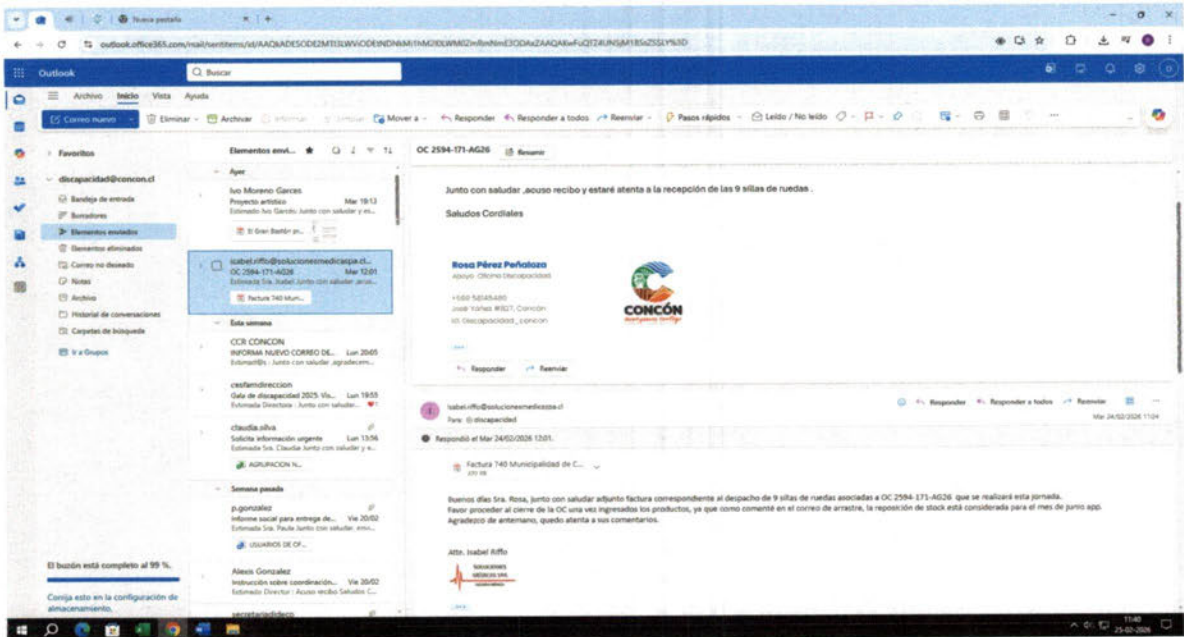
Nueva pestaña

outlook.office365.com/mail/sentitems/id/AAQkADESODE2MTI3LWViODEtNDNkMi1hM2I0LWM0ZmRmNmE3ODAxZAAQAKwFuQT24UNSjM185sZSSLY%3D

Outlook
Buscar

Archivo Inicio Vista Ayuda

Correo nuevo
Eliminar
Archivar
Mover a
Responder
Responder a todos
Reenviar
Pasos rápidos
Leído / No leído

Favoritos
discapacidad@concon.cl
Bandeja de entrada
Borradores
Elementos enviados
Elementos eliminados
Correo no deseado
Notas
Archivo
Historial de conversaciones
Carpetas de búsqueda
Ir a Grupos

El buzón está completo al 99 %.
Corrija esto en la configuración de almacenamiento.

Elementos envi...

Ayer
Ivo Moreno Garces
Proyecto artístico Mar 19:13
Estimado Ivo Garcés: Junto con saludar y es...
El Gran Bastón pr...

isabel.riffo@solucionesmedicaspa.cl...
OC 2594-171-AG26 Mar 12:01
Estimada Sra. Isabel Junto con saludar acus...
Factura 740 Mun...

Esta semana
CCR CONCON
INFORMA NUEVO CORREO DE... Lun 20:05
Estimad@s : Junto con saludar ,agradecem...

cesfamdireccion
Gala de discapacidad 2025. Vis... Lun 19:55
Estimada Directora : Junto con saludar...

claudia.silva
Solicita información urgente Lun 13:56
Estimada Sra. Claudia Junto con saludar y e...
AGRUPACION N...

Semana pasada
p.gonzalez
Informe social para entrega de... Vie 20/02
Estimada Sra. Paula Junto con saludar, envi...
USUARIOS DE OF...

Alexis Gonzalez
Instrucción sobre coordinación... Vie 20/02
Estimado Director : Acuso recibo Saludos C...

secretariadideco

OC 2594-171-AG26
Resumir

Junto con saludar ,aouso recibo y estaré atenta a la recepción de las 9 sillas de ruedas .

Saludos Cordiales

Rosa Pérez Peñaloza
Apoyo Oficina Discapacidad
+569 58145480
José Yáñez #827, Concón
IG: Discapacidad_concon

CONCÓN

Responder
Reenviar

isabel.riffo@solucionesmedicaspa.cl
Para: discapacidad
Respondió el Mar 24/02/2026 12:01.
Responder
Responder a todos
Reenviar
Mar 24/02/2026 11:04

Factura 740 Municipalidad de C...

Buenos días Sra. Rosa, junto con saludar adjunto factura correspondiente al despacho de 9 sillas de ruedas asociadas a OC 2594-171-AG26 que se realizará esta jornada.
Favor proceder al cierre de la OC una vez ingresados los productos, ya que como comenté en el correo de arrastre, la reposición de stock está considerada para el mes de junio app.
Agradezco de antemano, quedo atenta a sus comentarios.

Atte. Isabel Riffo
SOLUCIONES MÉDICAS SPA

11:40
25-02-2026